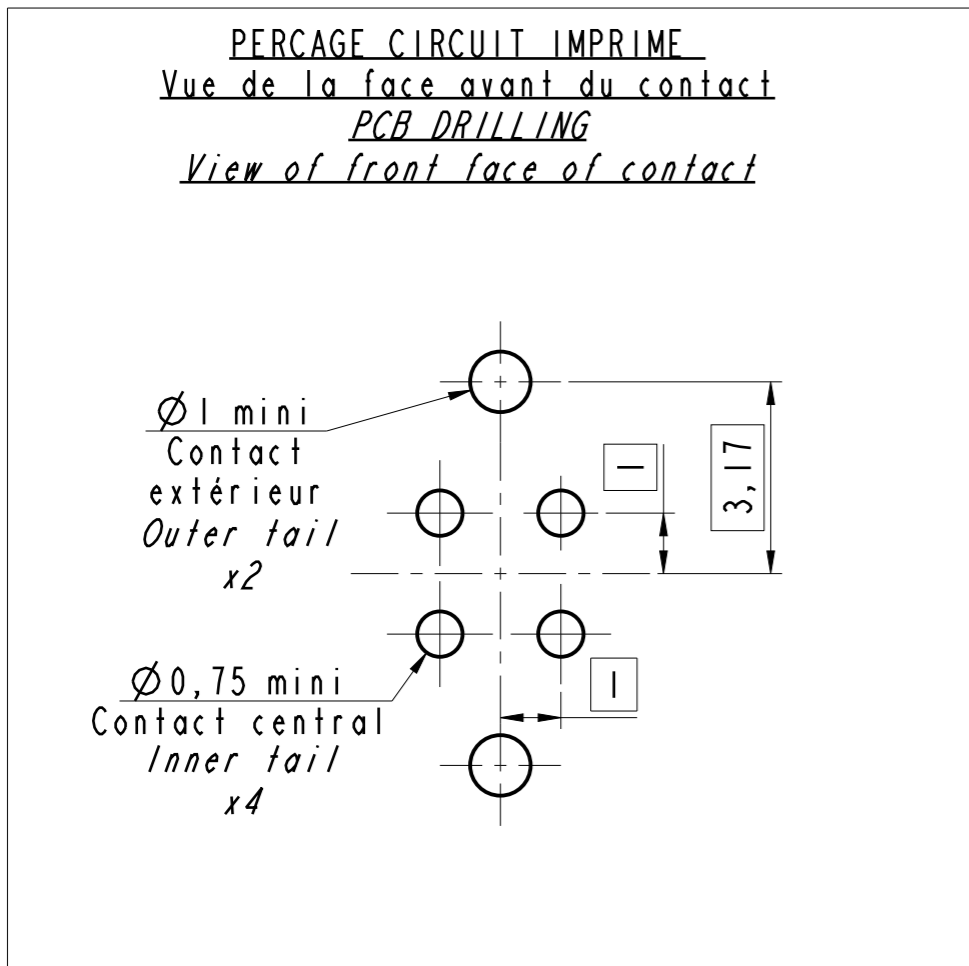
PERCAGE CIRCUIT IMPRIME
Vue de la face avant du contact
PCB DRILLING
View of front face of contact

$\varnothing$1 mini
Contact
extérieur
Outer tail
x2

1

3,17

$\varnothing$0,75 mini
Contact central
Inner tail
x4

1